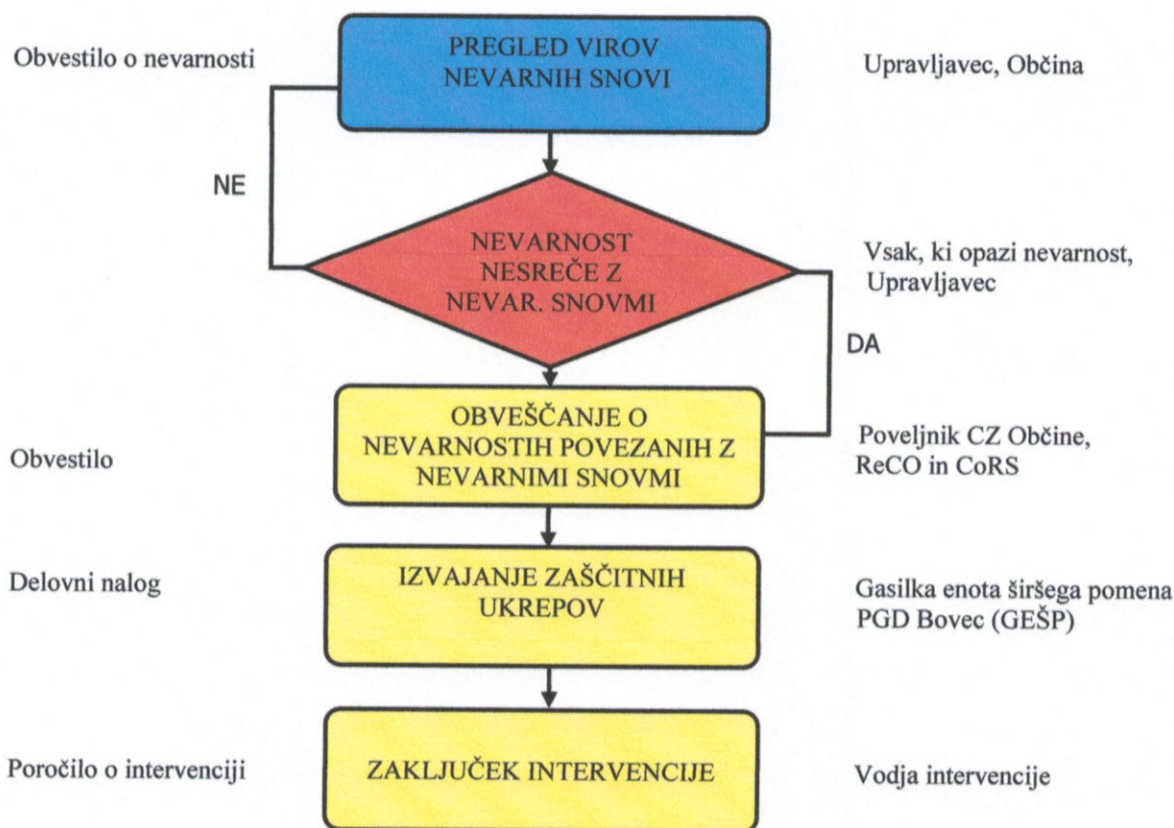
Obvestilo o nevarnosti

PREGLED VIROV NEVARNIH SNOVI

Upravljavec, Občina

NE

NEVARNOST NESREČE Z NEVAR. SNOVMI

Vsak, ki opazi nevarnost, Upravljavec

DA

Obvestilo

OBVEŠČANJE O NEVARNOSTIH POVEZANIH Z NEVARNIMI SNOVMI

Poveljnik CZ Občine, ReCO in CoRS

Delovni nalog

IZVAJANJE ZAŠČITNIH UKREPOV

Gasilka enota širšega pomena PGD Bovec (GEŠP)

Poročilo o intervenciji

ZAKLJUČEK INTERVENCIJE

Vodja intervencije